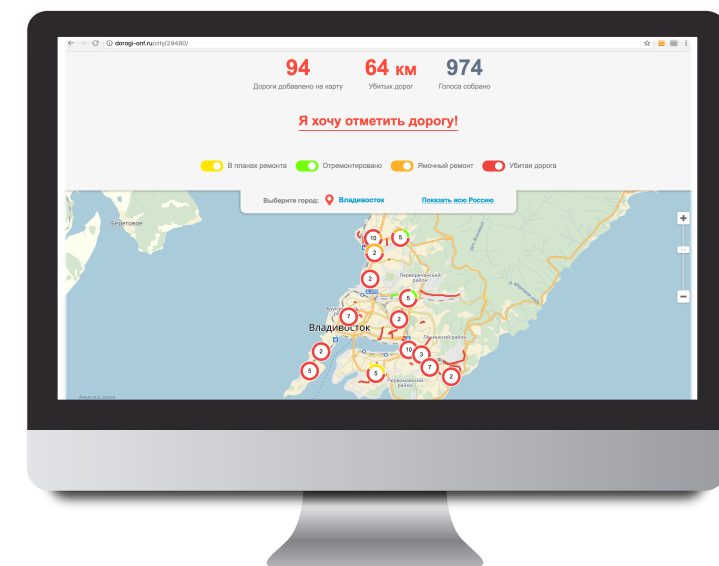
dorogi-onf.ru/city/29480/

94
Дороги добавлено на карту

64 км
Убитых дорог

974
Голоса собрано

Я хочу отметить дорогу!

В планах ремонта
Отремонтировано
Ямочный ремонт
Убитая дорога

Выберите город: Владивосток
Показать всю Россию

Береговое
Первореченский район
Владивосток
Ленинский район
Первомайский район

10
5
2
2
5
7
2
2
10
3
7
5
2
5

+
−